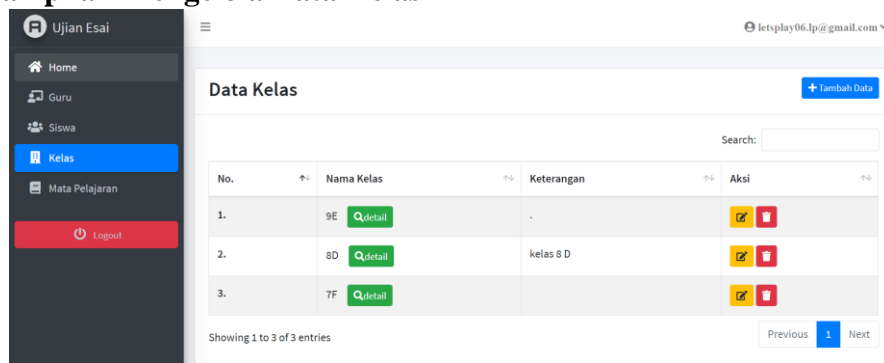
Ujian Esai

Home
Guru
Siswa
Kelas
Mata Pelajaran
Logout

letsplay06.lp@gmail.com

Data Kelas

Tambah Data

Search:

| No. | Nama Kelas | Keterangan | Aksi |
|---|---|---|---|
| 1. | 9E detail | . | |
| 2. | 8D detail | kelas 8 D | |
| 3. | 7F detail | | |

Showing 1 to 3 of 3 entries

Previous 1 Next